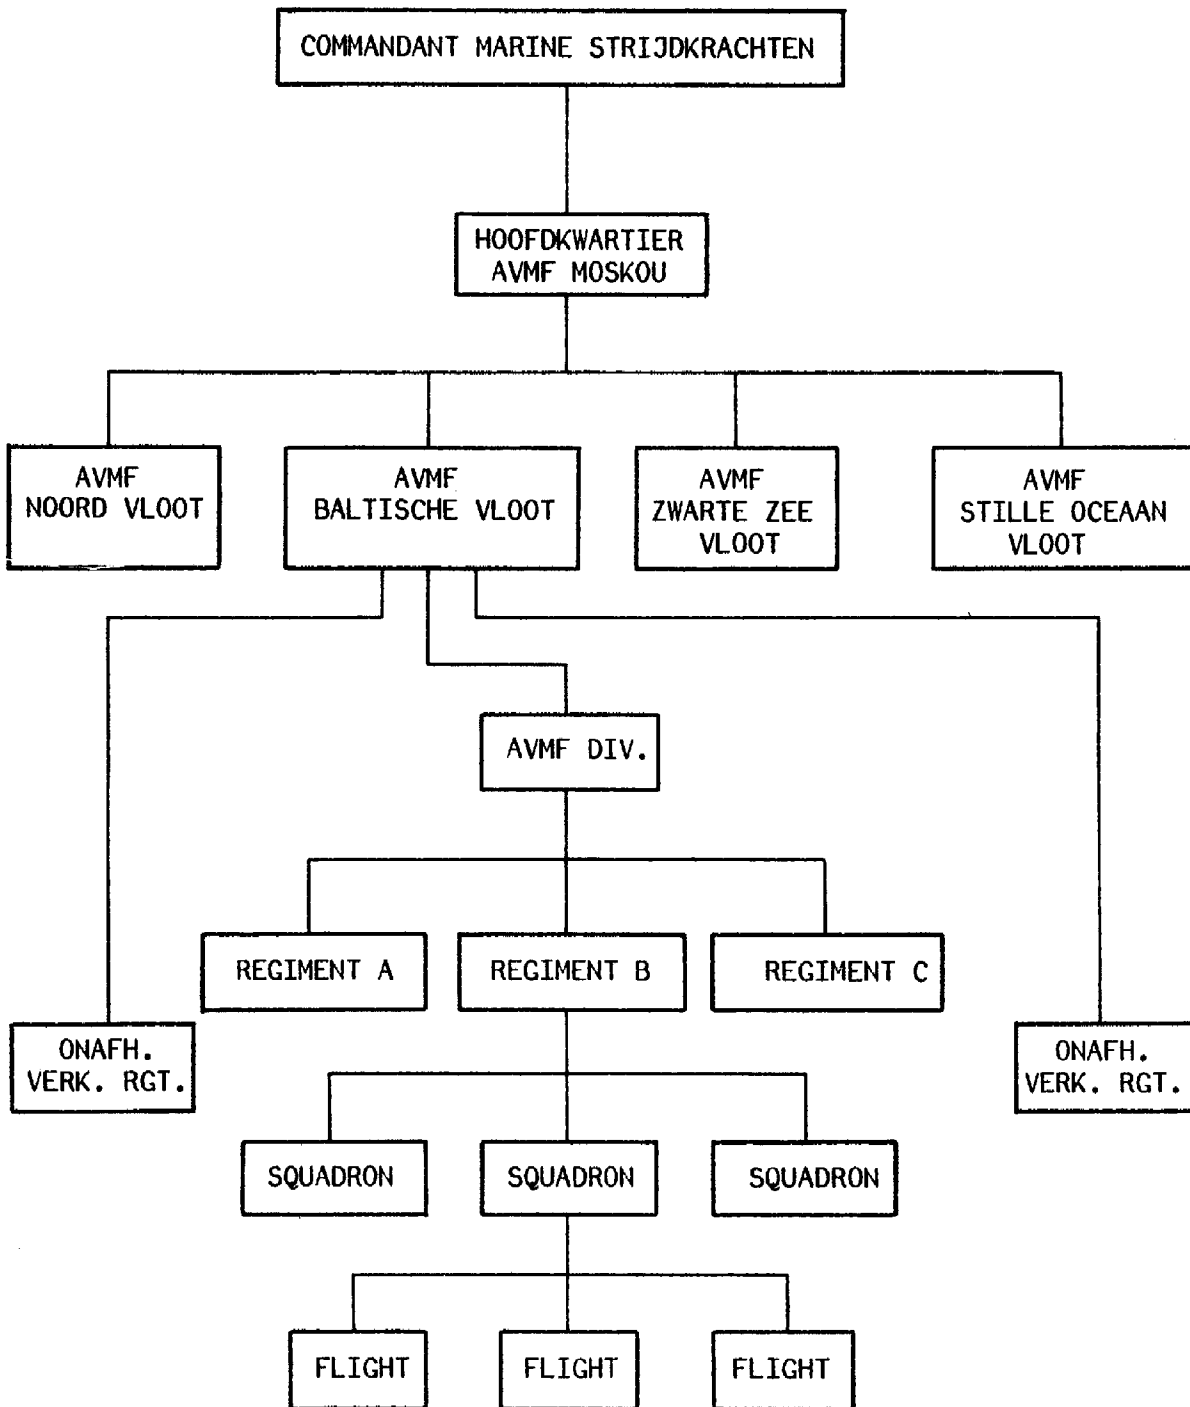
COMMANDANT MARINE STRIJDKRACHTEN

HOOFDKWARTIER AVMF MOSKOU

AVMF NOORD VLOOT

AVMF BALTISCHE VLOOT

AVMF ZWARTE ZEE VLOOT

AVMF STILLE OCEAAN VLOOT

AVMF DIV.

REGIMENT A

REGIMENT B

REGIMENT C

ONAFH. VERK. RGT.

ONAFH. VERK. RGT.

SQUADRON

SQUADRON

SQUADRON

FLIGHT

FLIGHT

FLIGHT